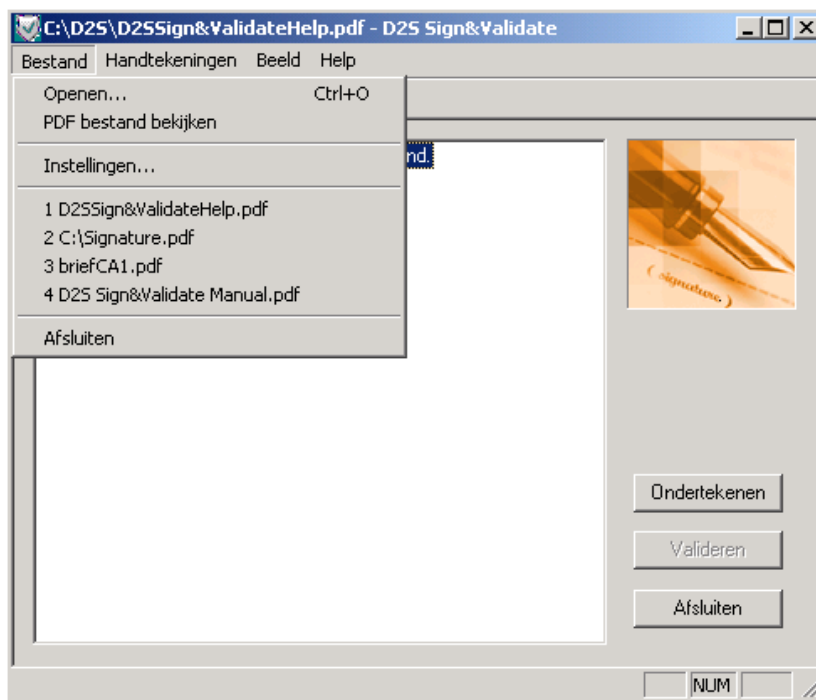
C:\D2S\D2SSign&ValidateHelp.pdf - D2S Sign&Validate

Bestand Handtekeningen Beeld Help

Openen... Ctrl+O
PDF bestand bekijken

Instellingen...

1 D2SSign&ValidateHelp.pdf
2 C:\Signature.pdf
3 briefCA1.pdf
4 D2S Sign&Validate Manual.pdf

Afsluiten

nd.

signature

Ondertekenen

Valideren

Afsluiten

NUM